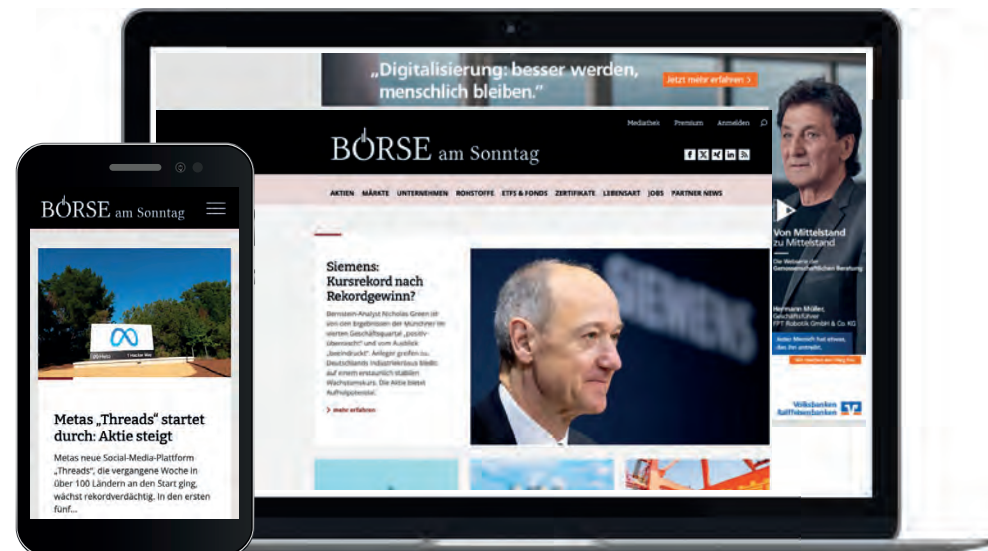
„Digitalisierung: besser werden, menschlich bleiben."

Jetzt mehr erfahren >

Mediathek Premium Anmelden

BÖRSE am Sonntag

AKTIEN MÄRKTE UNTERNEHMEN ROHSTOFFE ETFS & FONDS ZERTIFIKATE LEBENSART JOBS PARTNER NEWS

Siemens: Kursrekord nach Rekordgewinn?

Bernstein-Analyst Nicholas Green ist von den Ergebnissen der Münchner im vierten Geschäftsquartal „positiv überrascht" und vom Ausblick „beeindruckt". Anleger greifen zu. Deutschlands Industriekonzern bleibt auf einem erstaunlich stabilen Wachstumskurs. Die Aktie bietet Aufholpotenzial.

> mehr erfahren

SIEMENS

Von Mittelstand zu Mittelstand

Die Webserie der Genossenschaftlichen Beratung

Hermann Müller, Geschäftsführer FFT Robotik GmbH & Co. KG

Jeder Mensch hat etwas, das ihn antreibt.

Wir machen den Weg frei.

Volksbanken Raiffeisenbanken

BÖRSE am Sonntag

Metas „Threads" startet durch: Aktie steigt

Metas neue Social-Media-Plattform „Threads", die vergangene Woche in über 100 Ländern an den Start ging, wächst rekordverdächtig. In den ersten fünf...